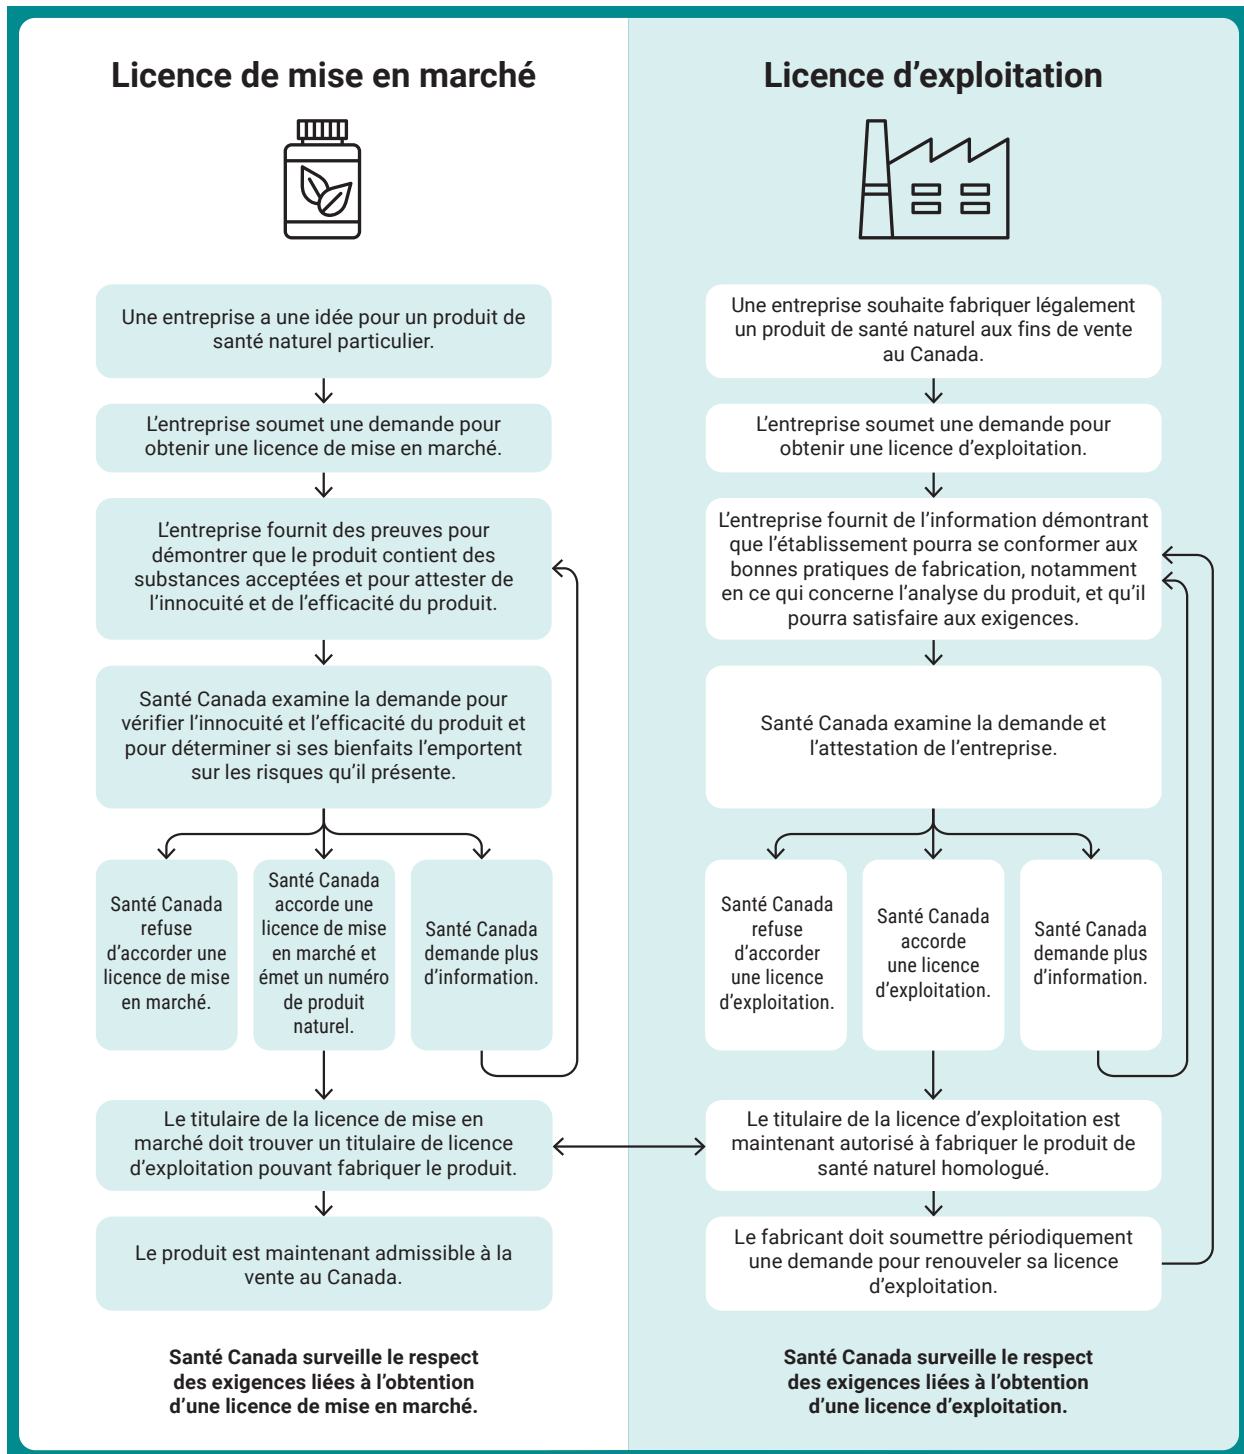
Licence de mise en marché

Une entreprise a une idée pour un produit de santé naturel particulier.

L'entreprise soumet une demande pour obtenir une licence de mise en marché.

L'entreprise fournit des preuves pour démontrer que le produit contient des substances acceptées et pour attester de l'innocuité et de l'efficacité du produit.

Santé Canada examine la demande pour vérifier l'innocuité et l'efficacité du produit et pour déterminer si ses bienfaits l'emportent sur les risques qu'il présente.

Santé Canada refuse d'accorder une licence de mise en marché.

Santé Canada accorde une licence de mise en marché et émet un numéro de produit naturel.

Santé Canada demande plus d'information.

Le titulaire de la licence de mise en marché doit trouver un titulaire de licence d'exploitation pouvant fabriquer le produit.

Le produit est maintenant admissible à la vente au Canada.

Santé Canada surveille le respect des exigences liées à l'obtention d'une licence de mise en marché.

Licence d'exploitation

Une entreprise souhaite fabriquer légalement un produit de santé naturel aux fins de vente au Canada.

L'entreprise soumet une demande pour obtenir une licence d'exploitation.

L'entreprise fournit de l'information démontrant que l'établissement pourra se conformer aux bonnes pratiques de fabrication, notamment en ce qui concerne l'analyse du produit, et qu'il pourra satisfaire aux exigences.

Santé Canada examine la demande et l'attestation de l'entreprise.

Santé Canada refuse d'accorder une licence d'exploitation.

Santé Canada accorde une licence d'exploitation.

Santé Canada demande plus d'information.

Le titulaire de la licence d'exploitation est maintenant autorisé à fabriquer le produit de santé naturel homologué.

Le fabricant doit soumettre périodiquement une demande pour renouveler sa licence d'exploitation.

Santé Canada surveille le respect des exigences liées à l'obtention d'une licence d'exploitation.